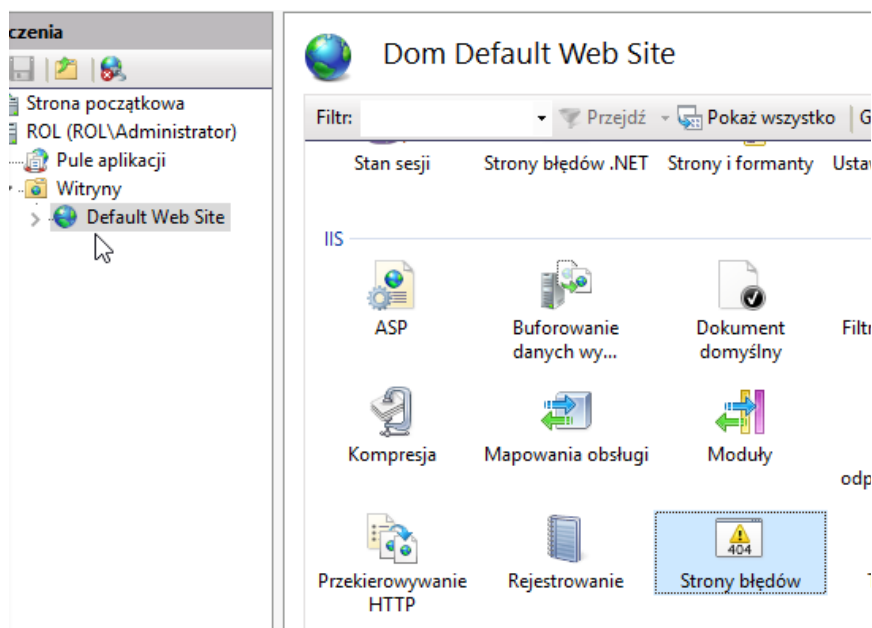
czenia

Strona początkowa
ROL (ROL\Administrator)
Pule aplikacji
Witryny
Default Web Site

Dom Default Web Site

Filtr: Przejdź Pokaż wszystko G

Stan sesji
Strony błędów .NET
Strony i formanty
Ustaw

IIS

ASP
Buforowanie danych wy...
Dokument domyślny
Filtr

Kompresja
Mapowania obsługi
Moduły
odp

Przekierowywanie HTTP
Rejestrowanie
404
Strony błędów